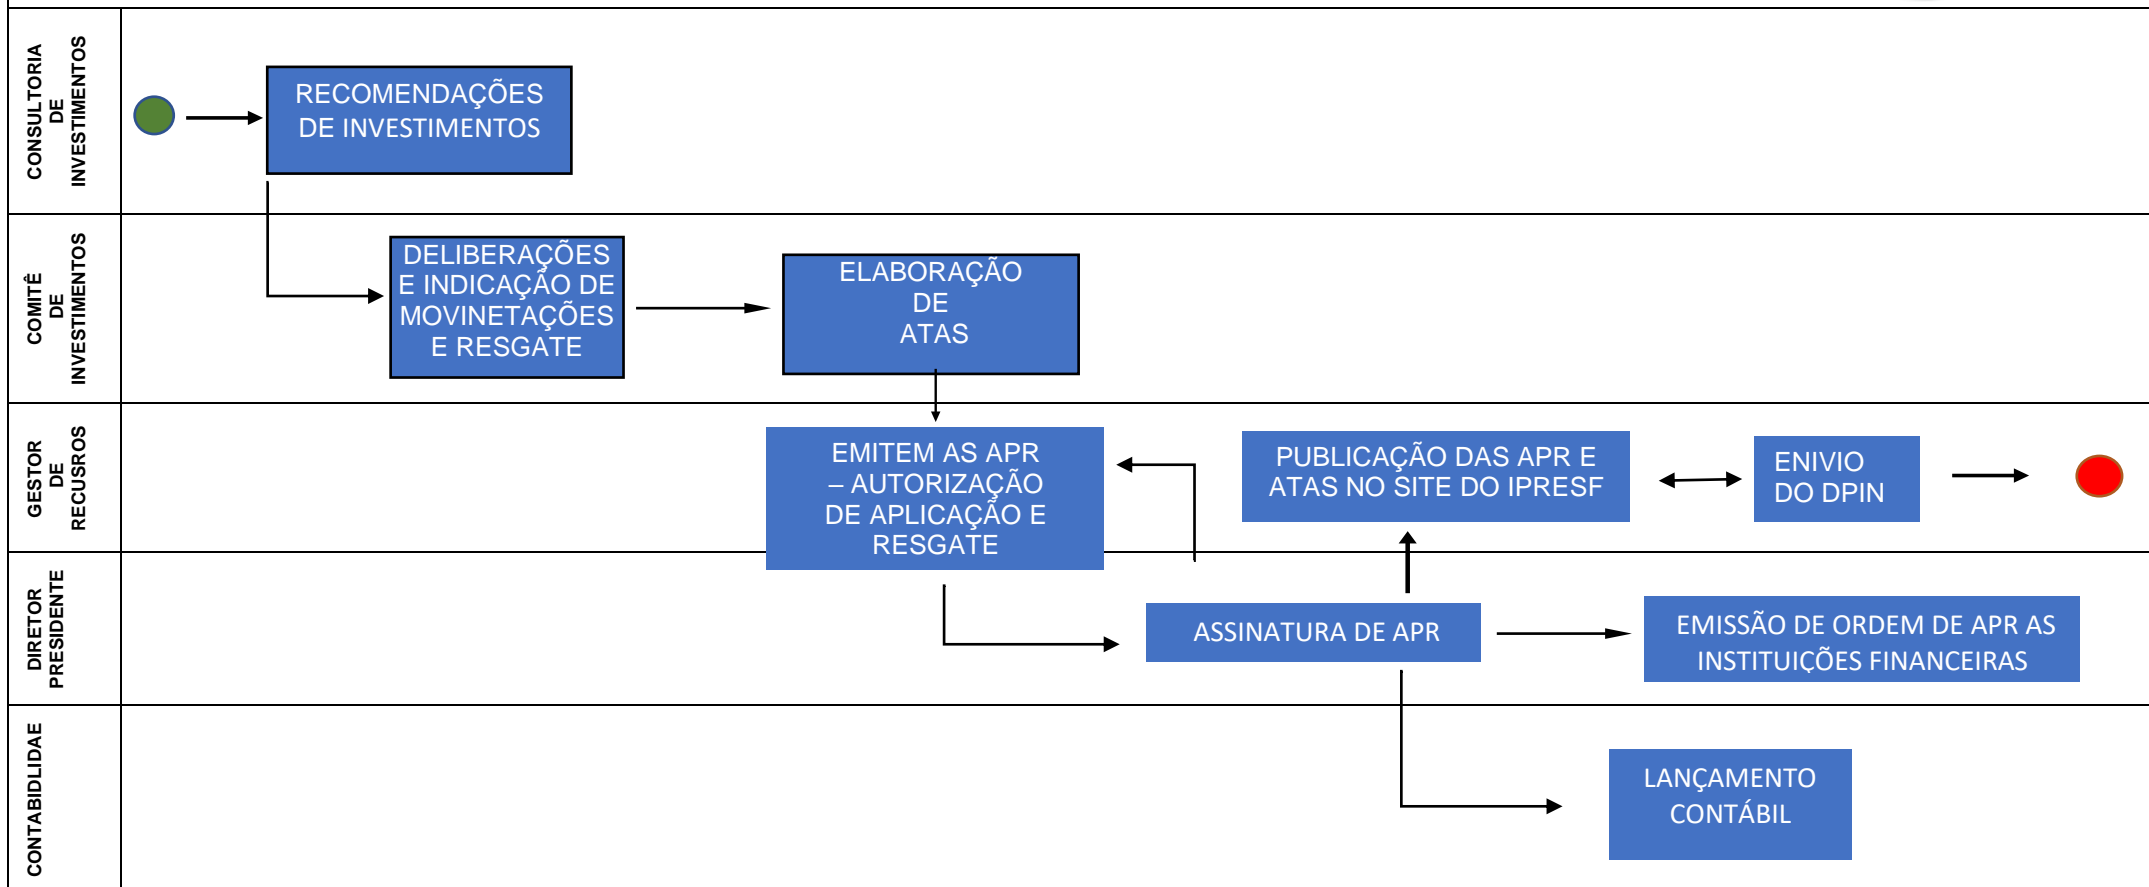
CONSULTORIA DE INVESTIMENTOS

RECOMENDAÇÕES DE INVESTIMENTOS

COMITÊ DE INVESTIMENTOS

DELIBERAÇÕES E INDICAÇÃO DE MOVINETAÇÕES E RESGATE

ELABORAÇÃO DE ATAS

GESTOR DE RECUSROS

EMITEM AS APR – AUTORIZAÇÃO DE APLICAÇÃO E RESGATE

PUBLICAÇÃO DAS APR E ATAS NO SITE DO IPRESF

ENIVIO DO DPIN

DIRETOR PRESIDENTE

ASSINATURA DE APR

EMISSÃO DE ORDEM DE APR AS INSTITUIÇÕES FINANCEIRAS

CONTABIDLIDAE

LANÇAMENTO CONTÁBIL